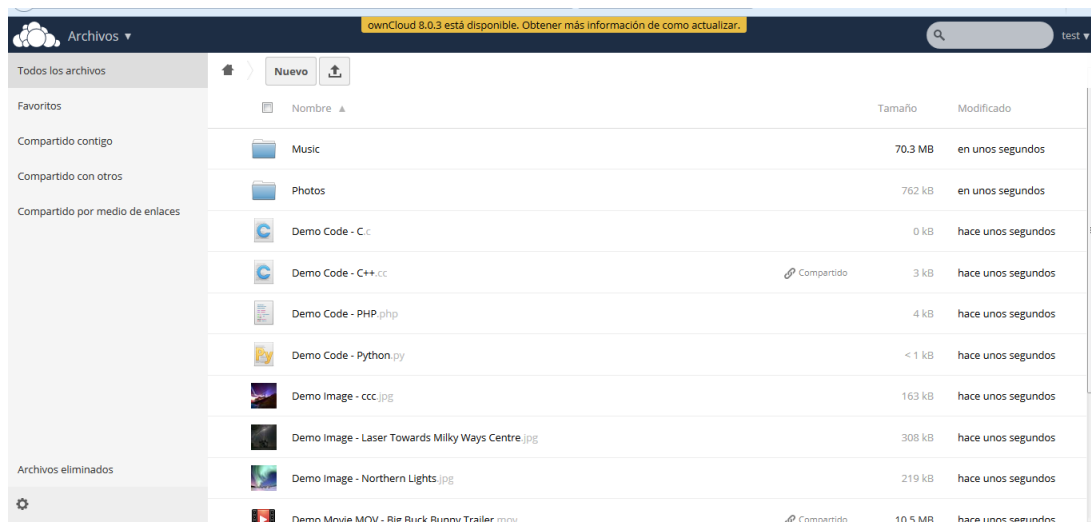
Archivos ▾

ownCloud 8.0.3 está disponible. Obtener más información de como actualizar.

test ▾

Todos los archivos

Favoritos

Compartido contigo

Compartido con otros

Compartido por medio de enlaces

Archivos eliminados

Nuevo

| | Nombre ▲ | | Tamaño | Modificado |
|---|---|---|---|---|
| | Music | | 70.3 MB | en unos segundos |
| | Photos | | 762 kB | en unos segundos |
| | Demo Code - C.c | | 0 kB | hace unos segundos |
| | Demo Code - C++.cc | Compartido | 3 kB | hace unos segundos |
| | Demo Code - PHP.php | | 4 kB | hace unos segundos |
| | Demo Code - Python.py | | < 1 kB | hace unos segundos |
| | Demo Image - ccc.jpg | | 163 kB | hace unos segundos |
| | Demo Image - Laser Towards Milky Ways Centre.jpg | | 308 kB | hace unos segundos |
| | Demo Image - Northern Lights.jpg | | 219 kB | hace unos segundos |
| | Demo Movie MOV - Big Buck Bunny Trailer.mov | Compartido | 10.5 MB | hace unos segundos |